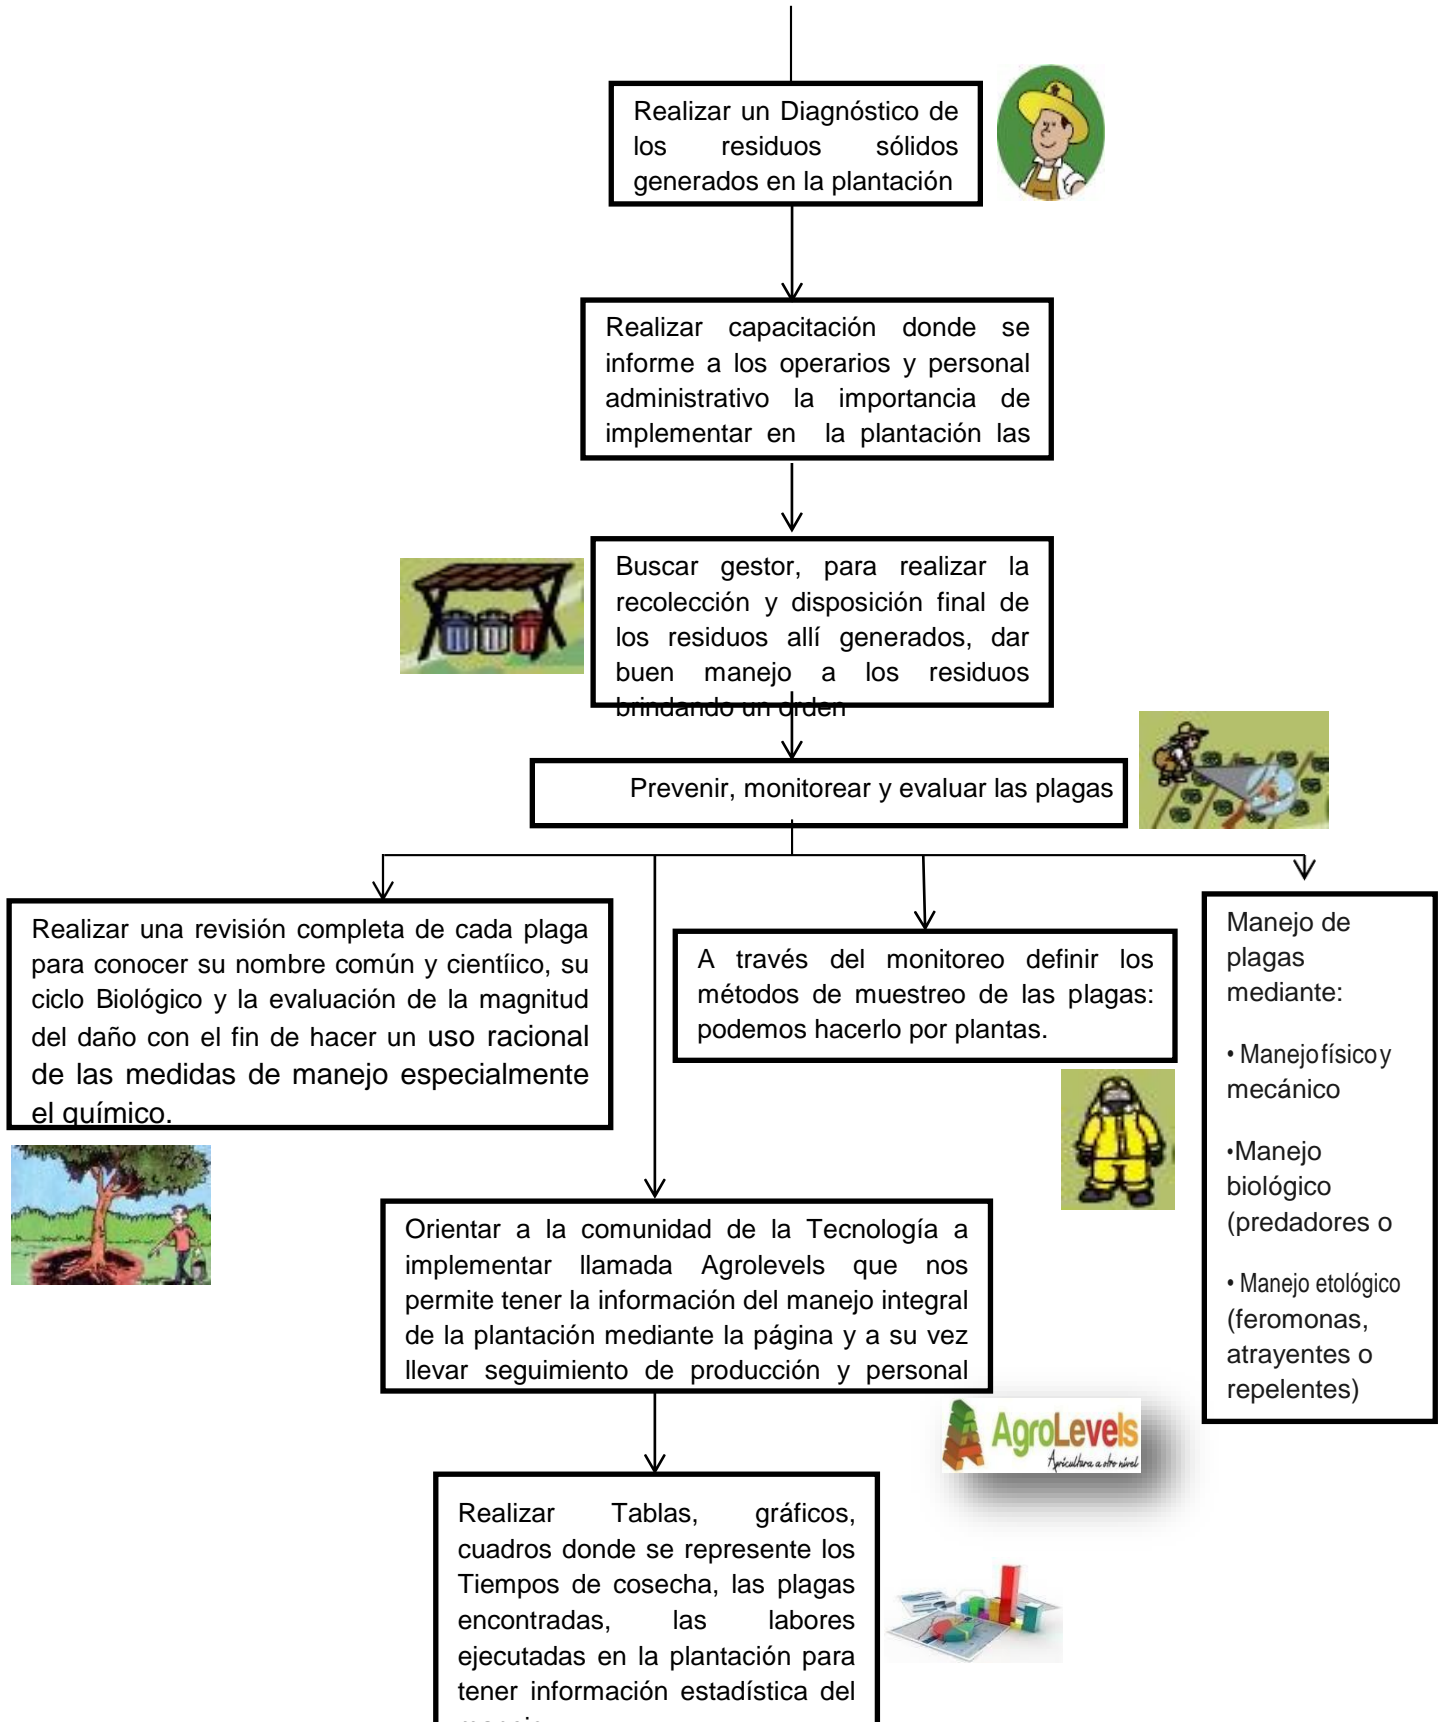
Realizar un Diagnóstico de los residuos sólidos generados en la plantación

Realizar capacitación donde se informe a los operarios y personal administrativo la importancia de implementar en la plantación las

Buscar gestor, para realizar la recolección y disposición final de los residuos allí generados, dar buen manejo a los residuos brindando un orden

Prevenir, monitorear y evaluar las plagas

Realizar una revisión completa de cada plaga para conocer su nombre común y científico, su ciclo Biológico y la evaluación de la magnitud del daño con el fin de hacer un uso racional de las medidas de manejo especialmente el químico.

A través del monitoreo definir los métodos de muestreo de las plagas: podemos hacerlo por plantas.

Manejo de plagas mediante:

• Manejo físico y mecánico

•Manejo biológico (predadores o

• Manejo etológico (feromonas, atrayentes o repelentes)

Orientar a la comunidad de la Tecnología a implementar llamada Agrolevels que nos permite tener la información del manejo integral de la plantación mediante la página y a su vez llevar seguimiento de producción y personal

AgroLevels
Agricultura a otro nivel

Realizar Tablas, gráficos, cuadros donde se represente los Tiempos de cosecha, las plagas encontradas, las labores ejecutadas en la plantación para tener información estadística del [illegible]